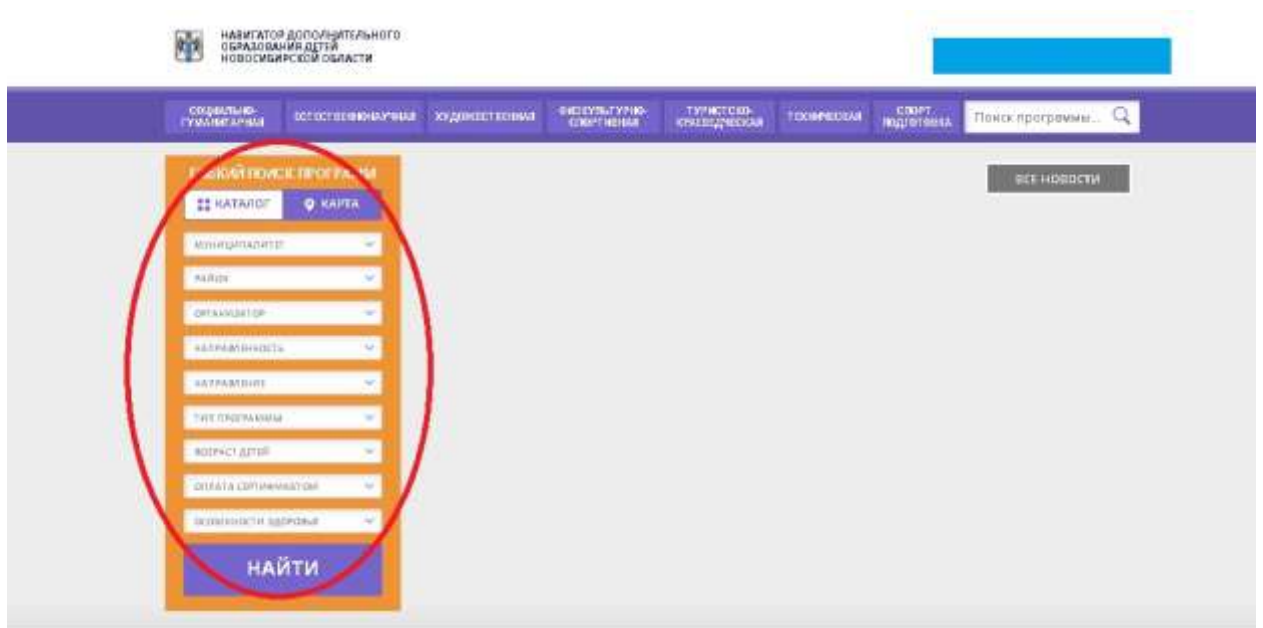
НАВИГАТОР ДОПОЛНИТЕЛЬНОГО ОБРАЗОВАНИЯ ДЕТЕЙ НОВОСИБИРСКОЙ ОБЛАСТИ

СОЦИАЛЬНО-ГУМАНИТАРНАЯ
ЕСТЕСТВЕННОНАУЧНАЯ
ХУДОЖЕСТВЕННАЯ
ФИЗКУЛЬТУРНО-СПОРТИВНАЯ
ТУРИСТСКО-КРАЕВЕДЧЕСКАЯ
ТЕХНИЧЕСКАЯ
СПОРТ. ПОДГОТОВКА
Поиск программы...

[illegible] ПОИСК ПРОГРА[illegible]
КАТАЛОГ
КАРТА
МУНИЦИПАЛИТЕТ
РАЙОН
ОРГАНИЗАТОР
НАПРАВЛЕННОСТЬ
НАПРАВЛЕНИЕ
ТИП ПРОГРАММЫ
ВОЗРАСТ ДЕТЕЙ
ОПЛАТА СЕРТИФИКАТОМ
ВОЗМОЖНОСТИ ЗДОРОВЬЯ
НАЙТИ

ВСЕ НОВОСТИ